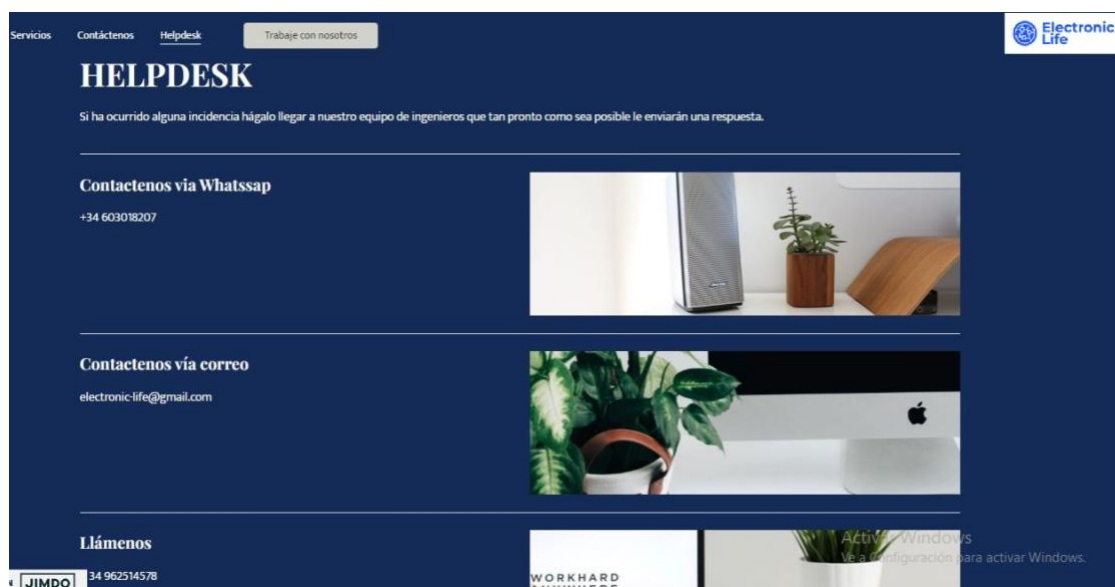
Servicios Contáctenos Helpdesk Trabaje con nosotros

Electronic Life

HELPDESK

Si ha ocurrido alguna incidencia hágalo llegar a nuestro equipo de ingenieros que tan pronto como sea posible le enviarán una respuesta.

Contactenos via Whatssap

+34 603018207

Contactenos vía correo

electronic-life@gmail.com

Llámenos

JIMDO

34 962514578

WORKHARD

Activar Windows
Ve a Configuración para activar Windows.